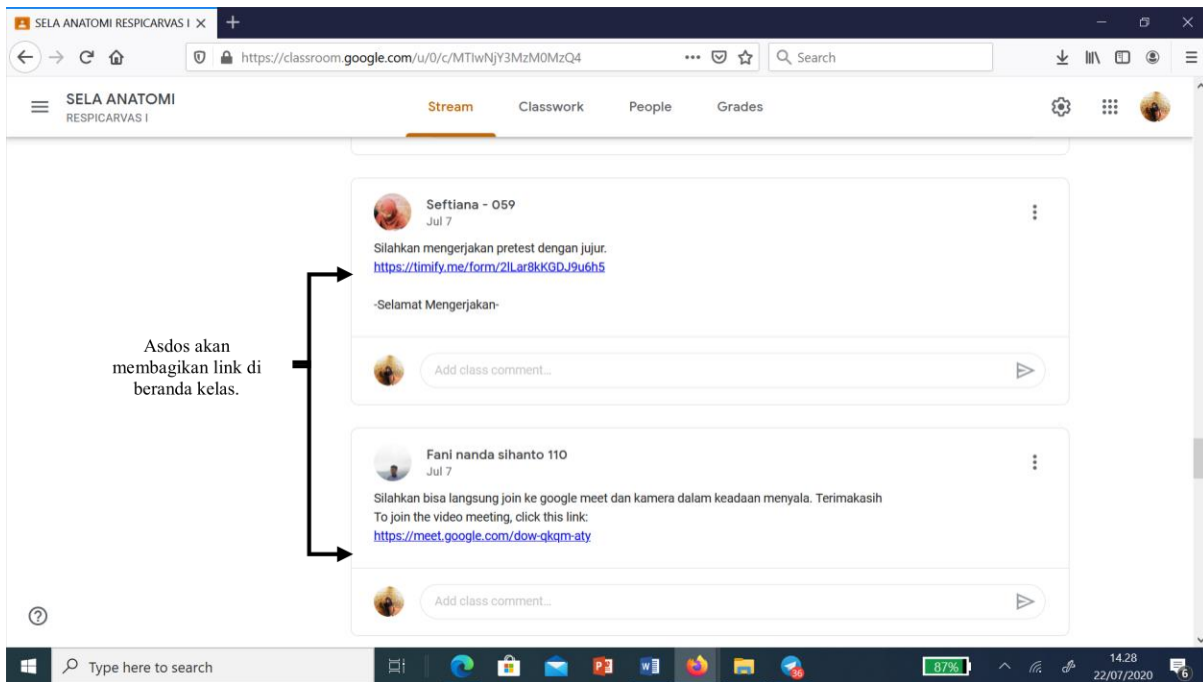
SELA ANATOMI RESPICARVAS I ×

https://classroom.google.com/u/0/c/MTIwNjY3MzM0MzQ4

Search

SELA ANATOMI
RESPICARVAS I

Stream Classwork People Grades

Seftiana - 059
Jul 7

Silahkan mengerjakan pretest dengan jujur.
https://timify.me/form/2lLar8kKGDJ9u6h5

-Selamat Mengerjakan-

Add class comment...

Asdos akan membagikan link di beranda kelas.

Fani nanda sihanto 110
Jul 7

Silahkan bisa langsung join ke google meet dan kamera dalam keadaan menyala. Terimakasih
To join the video meeting, click this link:
https://meet.google.com/dow-qkqm-aty

Add class comment...

Type here to search

87%

14.28
22/07/2020